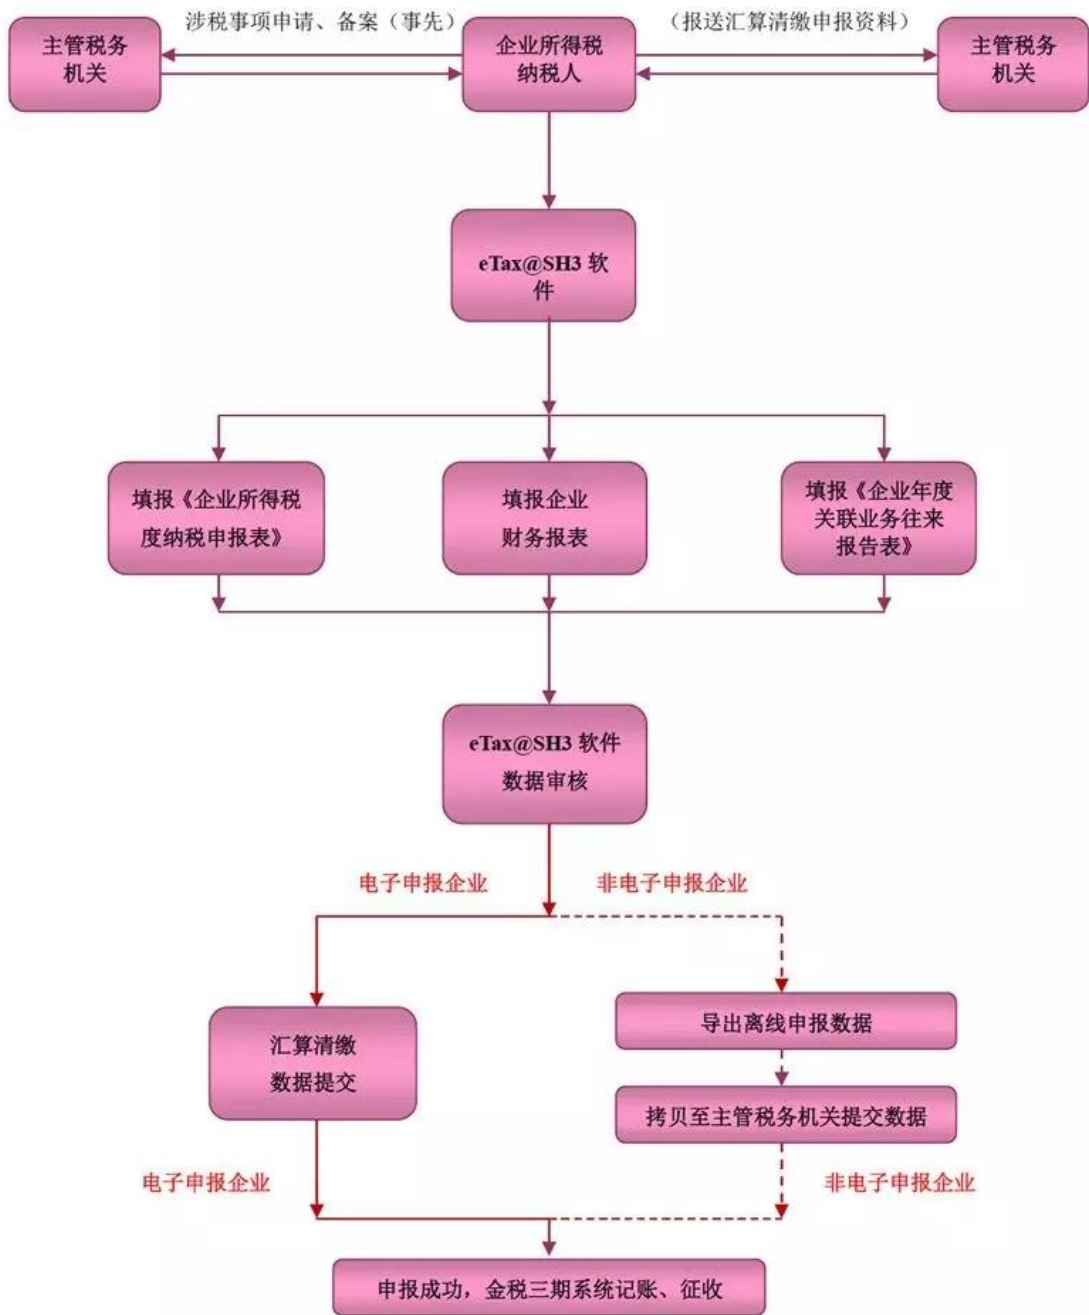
主管税务机关

涉税事项申请、备案（事先）

企业所得税纳税人

（报送汇算清缴申报资料）

主管税务机关

eTax@SH3 软件

填报《企业所得税度纳税申报表》

填报企业财务报表

填报《企业年度关联业务往来报告表》

eTax@SH3 软件数据审核

电子申报企业

非电子申报企业

汇算清缴数据提交

导出离线申报数据

拷贝至主管税务机关提交数据

电子申报企业

非电子申报企业

申报成功，金税三期系统记账、征收